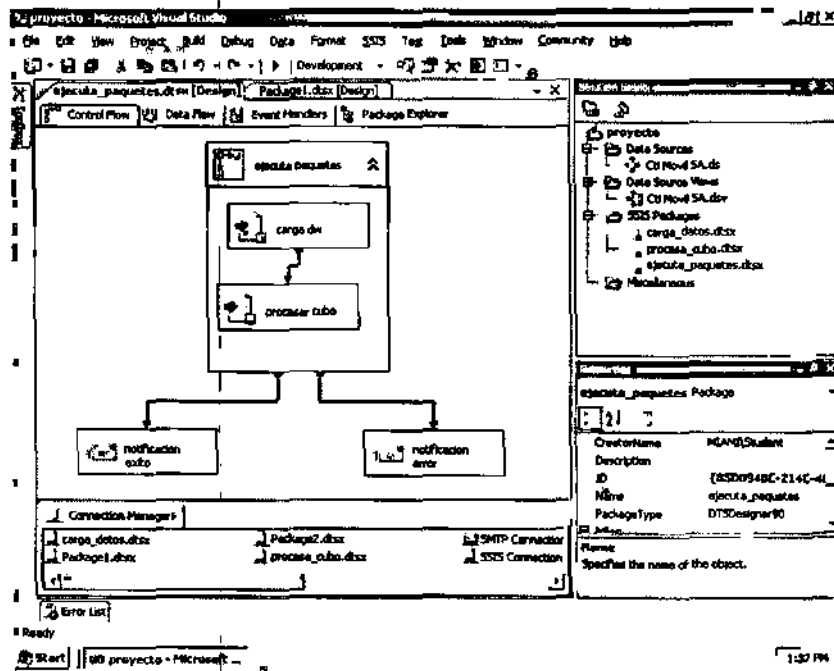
proyecto - Microsoft Visual Studio

File Edit View Project Build Debug Data Format SSIS Tools Window Community Help

Development

ejecuta_paquetes.dtsx [Design] Package1.dtsx [Design]

Control Flow Data Flow Event Handlers Package Explorer

ejecuta paquetes

carga dw

procesar cubo

notificacion exito

notificacion error

Connection Managers

carga_datos.dtsx
Package1.dtsx
Package2.dtsx
procesa_cubo.dtsx
SMTP Connection
SSIS Connection

Error List

Ready

Start
proyecto - Microsoft ...

Solution Explorer

proyecto
Data Sources
Cti Movil SA.ds
Data Source Views
Cti Movil SA.dsv
SSIS Packages
carga_datos.dtsx
procesa_cubo.dtsx
ejecuta_paquetes.dtsx
Miscellaneous

Properties

ejecuta_paquetes Package

| | |
|---|---|
| CreatorName | MGAND\Student |
| Description | |
| ID | {8SD0948C-214C-4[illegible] |
| Name | ejecuta_paquetes |
| PackageType | DTSDesigner90 |

Name
Specifies the name of the object.

1:37 PM